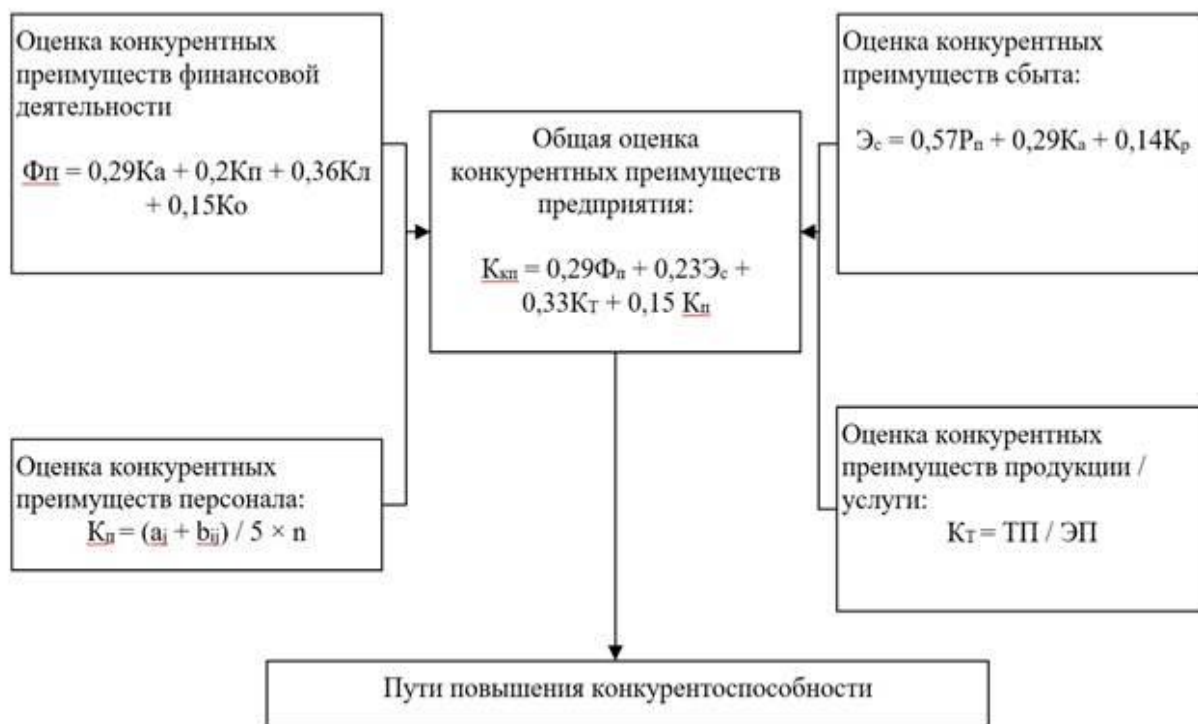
Оценка конкурентных преимуществ финансовой деятельности

$Фп = 0,29Ка + 0,2Кп + 0,36Кл + 0,15Ко$

Оценка конкурентных преимуществ персонала:

$К_п = (a_j + b_{ij}) / 5 \times n$

Общая оценка конкурентных преимуществ предприятия:

$К_{кп} = 0,29Ф_п + 0,23Э_с + 0,33К_Т + 0,15 К_п$

Оценка конкурентных преимуществ сбыта:

$Э_с = 0,57Р_п + 0,29К_а + 0,14К_р$

Оценка конкурентных преимуществ продукции / услуги:

$К_Т = ТП / ЭП$

Пути повышения конкурентоспособности